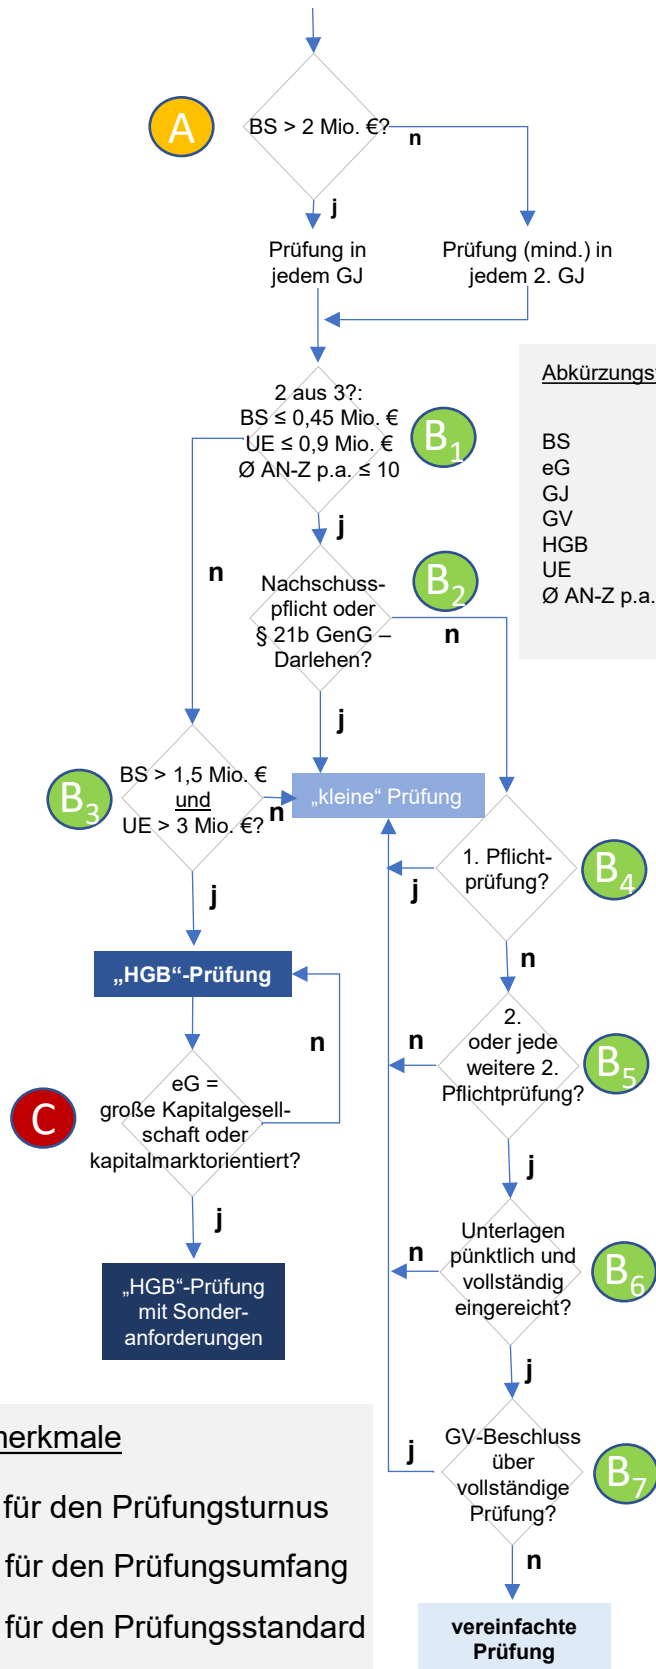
A

BS > 2 Mio. €?

n

j

Prüfung in jedem GJ

Prüfung (mind.) in jedem 2. GJ

Abkürzungs

BS
eG
GJ
GV
HGB
UE
Ø AN-Z p.a.

2 aus 3?:
BS ≤ 0,45 Mio. €
UE ≤ 0,9 Mio. €
Ø AN-Z p.a. ≤ 10

$B_1$

j

n

Nachschusspflicht oder § 21b GenG – Darlehen?

$B_2$

n

j

BS > 1,5 Mio. €
und
UE > 3 Mio. €?

$B_3$

n

„kleine“ Prüfung

1. Pflichtprüfung?

$B_4$

j

j

n

„HGB“-Prüfung

n

2. oder jede weitere 2. Pflichtprüfung?

n

$B_5$

eG = große Kapitalgesellschaft oder kapitalmarktorientiert?

C

j

j

Unterlagen pünktlich und vollständig eingereicht?

n

$B_6$

„HGB“-Prüfung mit Sonderanforderungen

j

erkmale

für den Prüfungsturnus

für den Prüfungsumfang

für den Prüfungsstandard

j

GV-Beschluss über vollständige Prüfung?

$B_7$

n

vereinfachte Prüfung